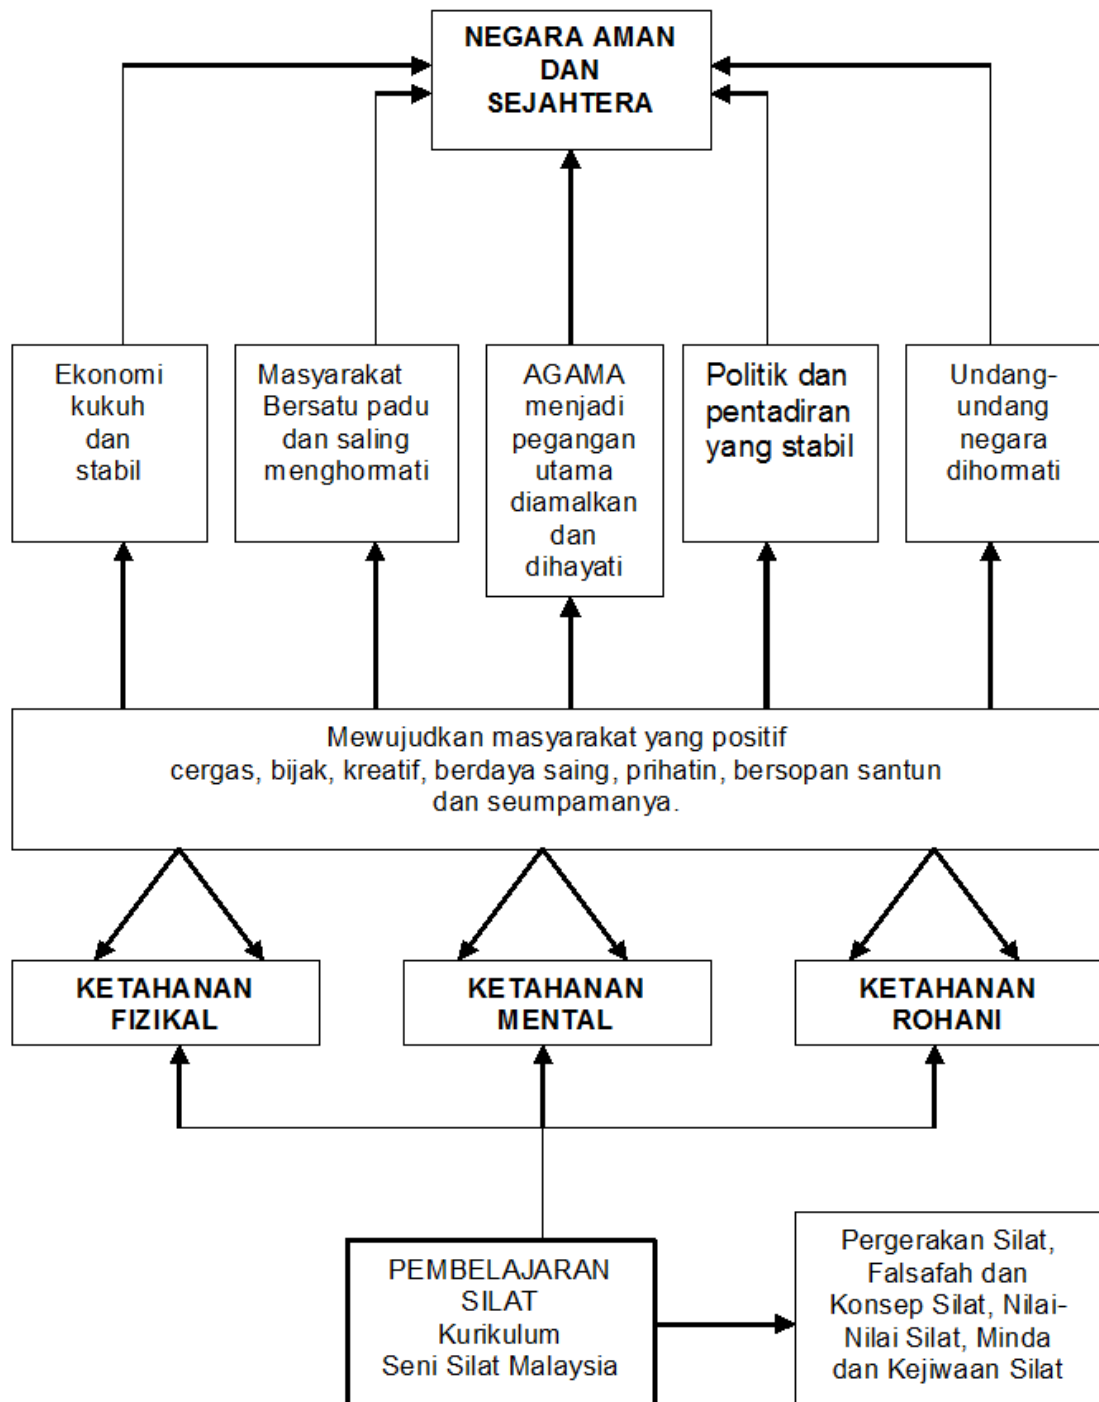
NEGARA AMAN DAN SEJAHTERA

Ekonomi kukuh dan stabil

Masyarakat Bersatu padu dan saling menghormati

AGAMA menjadi pegangan utama diamalkan dan dihayati

Politik dan pentadiran yang stabil

Undang-undang negara dihormati

Mewujudkan masyarakat yang positif cergas, bijak, kreatif, berdaya saing, prihatin, bersopan santun dan seumpamanya.

KETAHANAN FIZIKAL

KETAHANAN MENTAL

KETAHANAN ROHANI

PEMBELAJARAN SILAT Kurikulum Seni Silat Malaysia

Pergerakan Silat, Falsafah dan Konsep Silat, Nilai-Nilai Silat, Minda dan Kejiwaan Silat